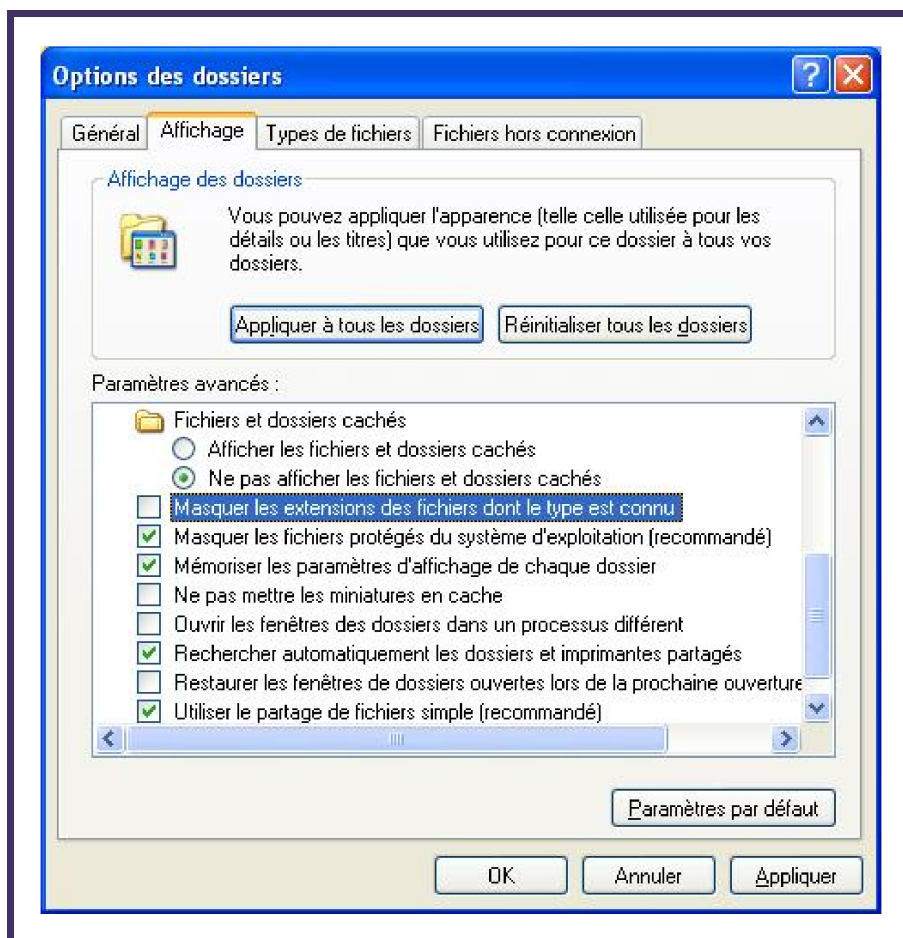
Options des dossiers

Général | Affichage | Types de fichiers | Fichiers hors connexion

Affichage des dossiers

Vous pouvez appliquer l'apparence (telle celle utilisée pour les détails ou les titres) que vous utilisez pour ce dossier à tous vos dossiers.

Appliquer à tous les dossiers | Réinitialiser tous les dossiers

Paramètres avancés :

Fichiers et dossiers cachés
Afficher les fichiers et dossiers cachés
Ne pas afficher les fichiers et dossiers cachés
Masquer les extensions des fichiers dont le type est connu
Masquer les fichiers protégés du système d'exploitation (recommandé)
Mémoriser les paramètres d'affichage de chaque dossier
Ne pas mettre les miniatures en cache
Ouvrir les fenêtres des dossiers dans un processus différent
Rechercher automatiquement les dossiers et imprimantes partagés
Restaurer les fenêtres de dossiers ouvertes lors de la prochaine ouverture
Utiliser le partage de fichiers simple (recommandé)

Paramètres par défaut

OK | Annuler | Appliquer